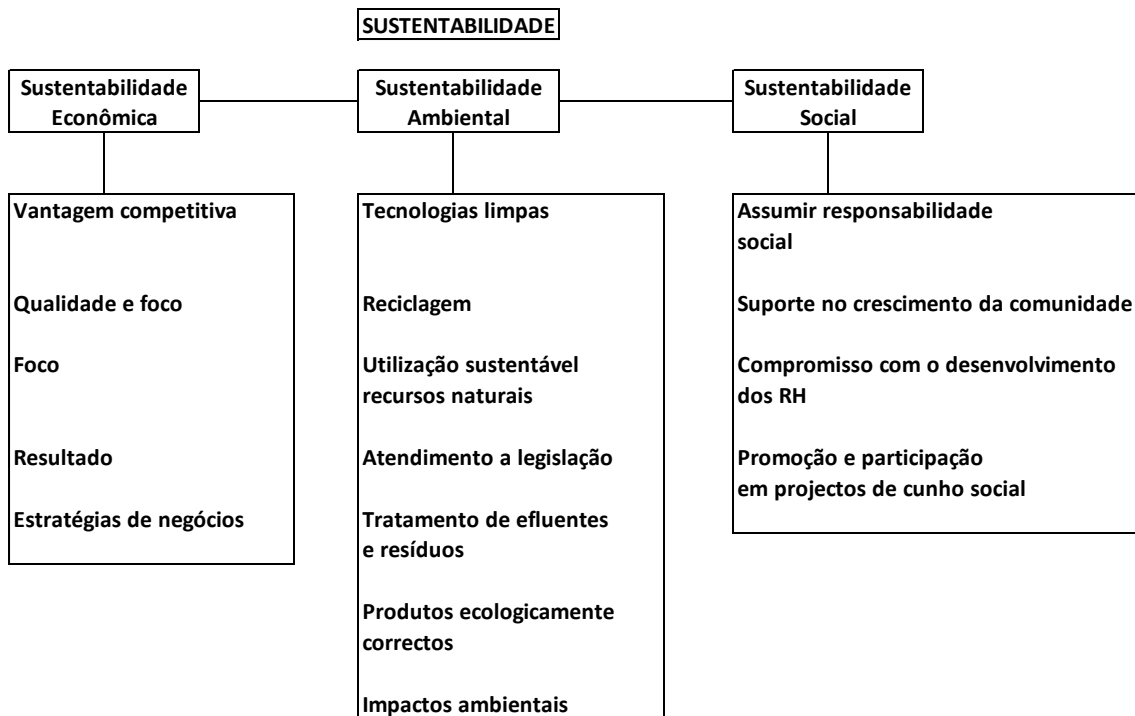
SUSTENTABILIDADE

Sustentabilidade Econômica

Sustentabilidade Ambiental

Sustentabilidade Social

Vantagem competitiva

Qualidade e foco

Foco

Resultado

Estratégias de negócios

Tecnologias limpas

Reciclagem

Utilização sustentável recursos naturais

Atendimento a legislação

Tratamento de efluentes e resíduos

Produtos ecologicamente correctos

Impactos ambientais

Assumir responsabilidade social

Suporte no crescimento da comunidade

Compromisso com o desenvolvimento dos RH

Promoção e participação em projectos de cunho social